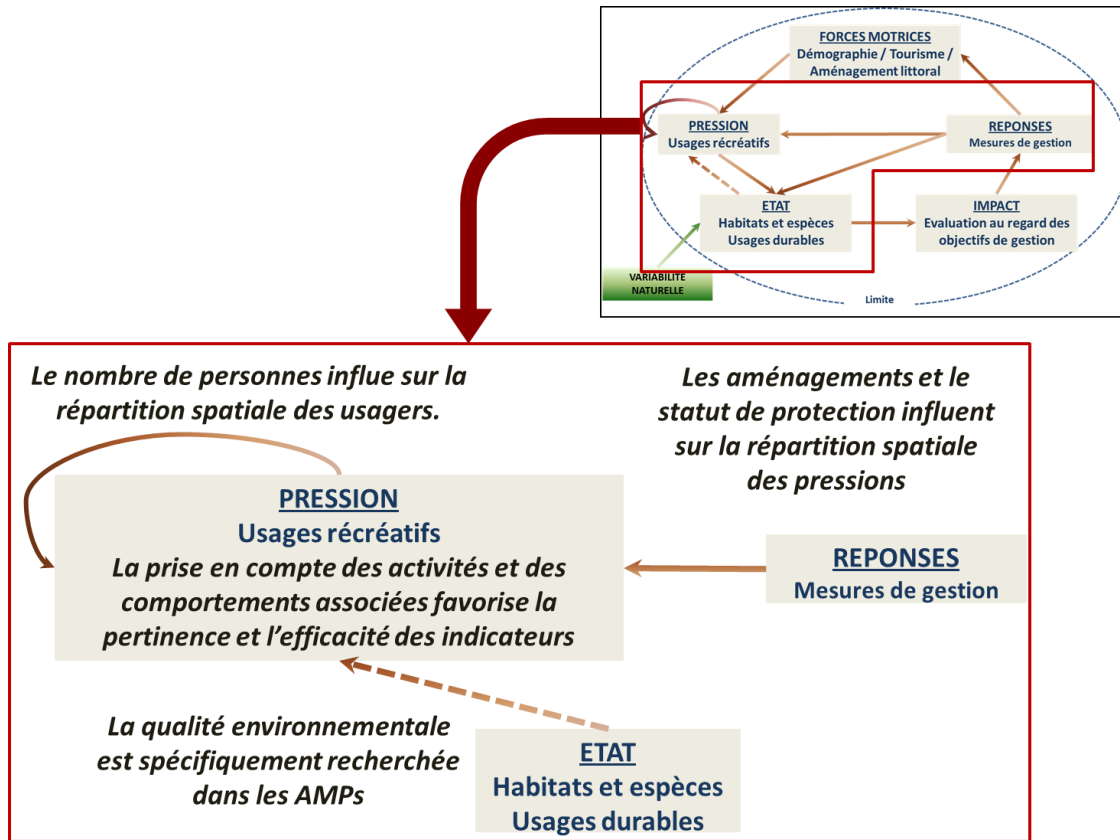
FORCES MOTRICES
Démographie / Tourisme / Aménagement littoral

PRESSION
Usages récréatifs

REPONSES
Mesures de gestion

ETAT
Habitats et espèces
Usages durables

IMPACT
Evaluation au regard des objectifs de gestion

VARIABILITE NATURELLE

Limite

Le nombre de personnes influe sur la répartition spatiale des usagers.

Les aménagements et le statut de protection influent sur la répartition spatiale des pressions

PRESSION
Usages récréatifs
La prise en compte des activités et des comportements associées favorise la pertinence et l'efficacité des indicateurs

REPONSES
Mesures de gestion

La qualité environnementale est spécifiquement recherchée dans les AMPs

ETAT
Habitats et espèces
Usages durables